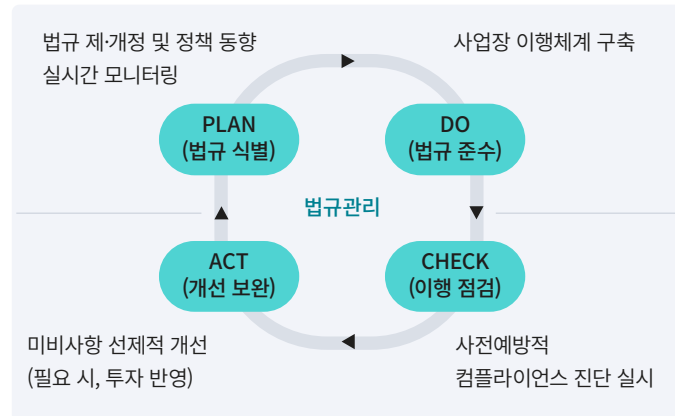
법규 제·개정 및 정책 동향
실시간 모니터링

사업장 이행체계 구축

PLAN
(법규 식별)

DO
(법규 준수)

법규관리

ACT
(개선 보완)

CHECK
(이행 점검)

미비사항 선제적 개선
(필요 시, 투자 반영)

사전예방적
컴플라이언스 진단 실시